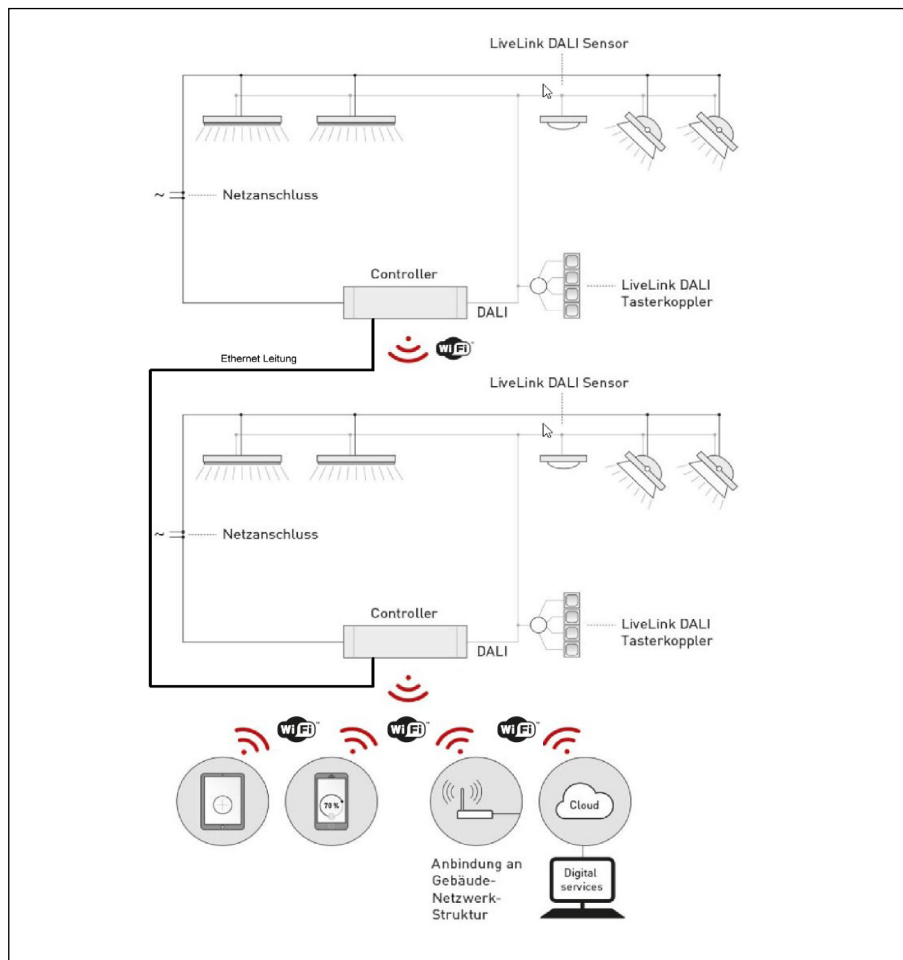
LiveLink DALI Sensor

~ Netzanschluss

Controller

DALI

LiveLink DALI Tasterkoppler

Ethernet Leitung

WiFi

LiveLink DALI Sensor

~ Netzanschluss

Controller

DALI

LiveLink DALI Tasterkoppler

WiFi

WiFi

WiFi

70 %

Cloud

Anbindung an Gebäude-Netzwerk-Struktur

Digital services